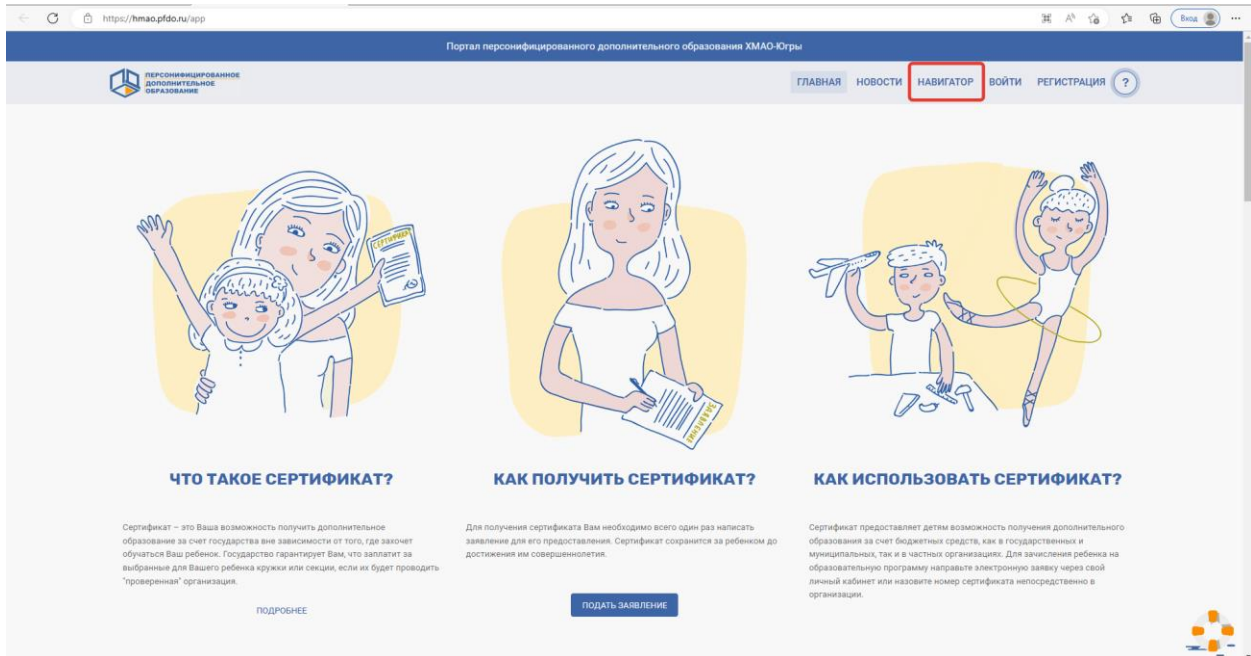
https://hmao.pfdo.ru/app

Вход

Портал персонифицированного дополнительного образования ХМАО-Югры

ПЕРСОНИФИЦИРОВАННОЕ ДОПОЛНИТЕЛЬНОЕ ОБРАЗОВАНИЕ

ГЛАВНАЯ НОВОСТИ НАВИГАТОР ВОЙТИ РЕГИСТРАЦИЯ ?

СЕРТИФИКАТ

ЗАЯВЛЕНИЕ

ЧТО ТАКОЕ СЕРТИФИКАТ?

Сертификат – это Ваша возможность получить дополнительное образование за счет государства вне зависимости от того, где захочет обучаться Ваш ребенок. Государство гарантирует Вам, что заплатит за выбранные для Вашего ребенка кружки или секции, если их будет проводить "проверенная" организация.

ПОДРОБНЕЕ

КАК ПОЛУЧИТЬ СЕРТИФИКАТ?

Для получения сертификата Вам необходимо всего один раз написать заявление для его предоставления. Сертификат сохранится за ребенком до достижения им совершеннолетия.

ПОДАТЬ ЗАЯВЛЕНИЕ

КАК ИСПОЛЬЗОВАТЬ СЕРТИФИКАТ?

Сертификат предоставляет детям возможность получения дополнительного образования за счет бюджетных средств, как в государственных и муниципальных, так и в частных организациях. Для зачисления ребенка на образовательную программу направьте электронную заявку через свой личный кабинет или назовите номер сертификата непосредственно в организации.